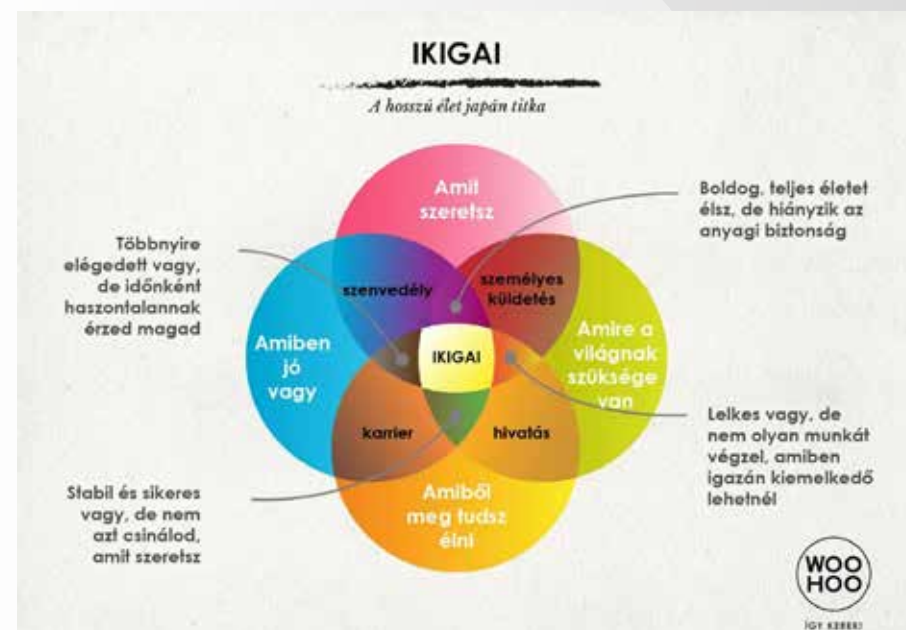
IKIGAI

A hosszú élet japán titka

Amit szeretsz

Boldog, teljes életet élsz, de hiányzik az anyagi biztonság

Többnyire elégedett vagy, de időnként haszontalannak érzed magad

szenvedély

személyes küldetés

Amiben jó vagy

IKIGAI

Amire a világnak szüksége van

karrier

hivatás

Lelkes vagy, de nem olyan munkát végzel, amiben igazán kiemelkedő lehetnél

Stabil és sikeres vagy, de nem azt csinálod, amit szeretsz

Amiből meg tudsz élni

WOO HOO

ÍGY KEREK!